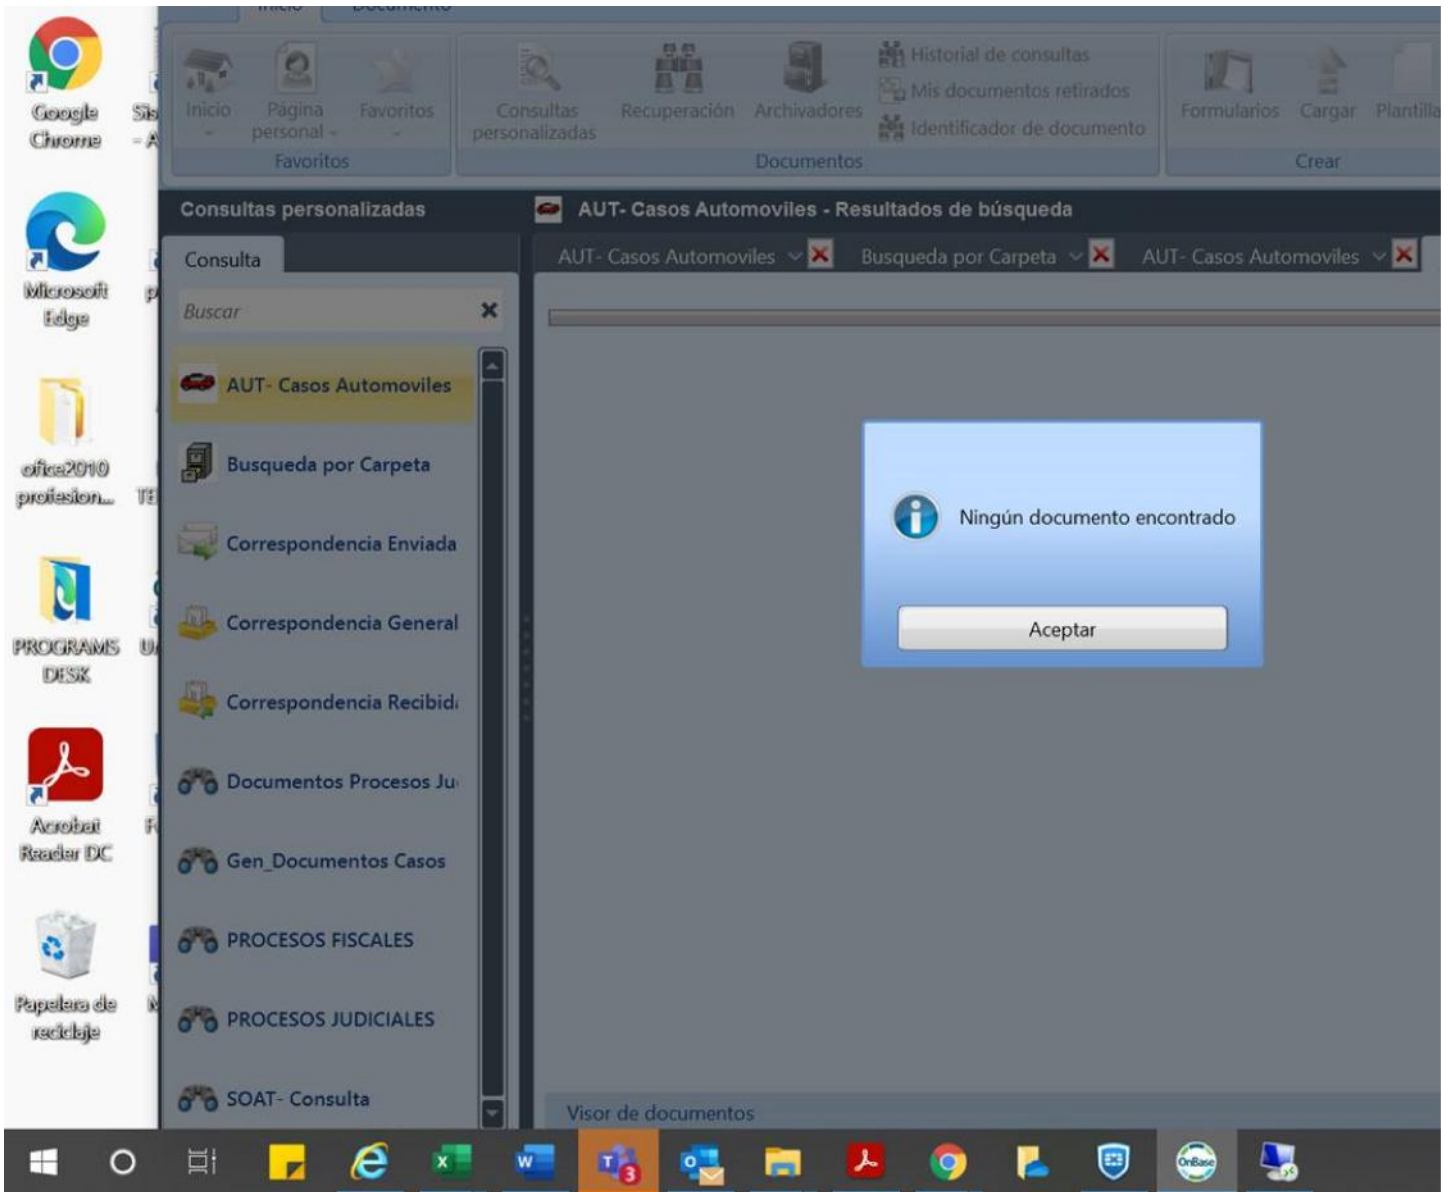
Google Chrome

Sis - A

Microsoft Edge

office2010 profesion...

TE

PROGRAMS DESK

Acrobat Reader DC

Papelera de reciclaje

Inicio

Página personal

Favoritos

Favoritos

Consultas personalizadas

Recuperación

Archivadores

Historial de consultas

Mis documentos retirados

Identificador de documento

Documentos

Formularios

Cargar

Plantilla

Crear

Consultas personalizadas

Consulta

Buscar

AUT- Casos Automoviles

Busqueda por Carpeta

Correspondencia Enviada

Correspondencia General

Correspondencia Recibid

Documentos Procesos Ju

Gen_Documentos Casos

PROCESOS FISCALES

PROCESOS JUDICIALES

SOAT- Consulta

AUT- Casos Automoviles - Resultados de búsqueda

AUT- Casos Automoviles

Busqueda por Carpeta

AUT- Casos Automoviles

Ningún documento encontrado

Aceptar

Visor de documentos

OnBase